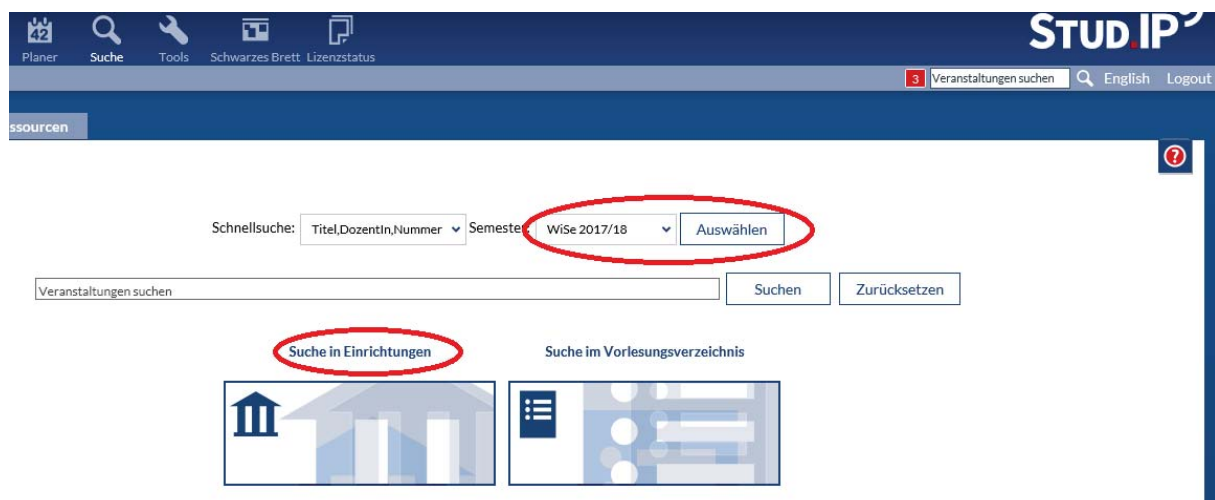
42
Planer Suche Tools Schwarzes Brett Lizenzstatus

STUD.IP

3 Veranstaltungen suchen English Logout

ssourcen

Schnellsuche: Titel,DozentIn,Nummer Semester: WiSe 2017/18 Auswählen

Veranstaltungen suchen Suchen Zurücksetzen

Suche in Einrichtungen

Suche im Vorlesungsverzeichnis